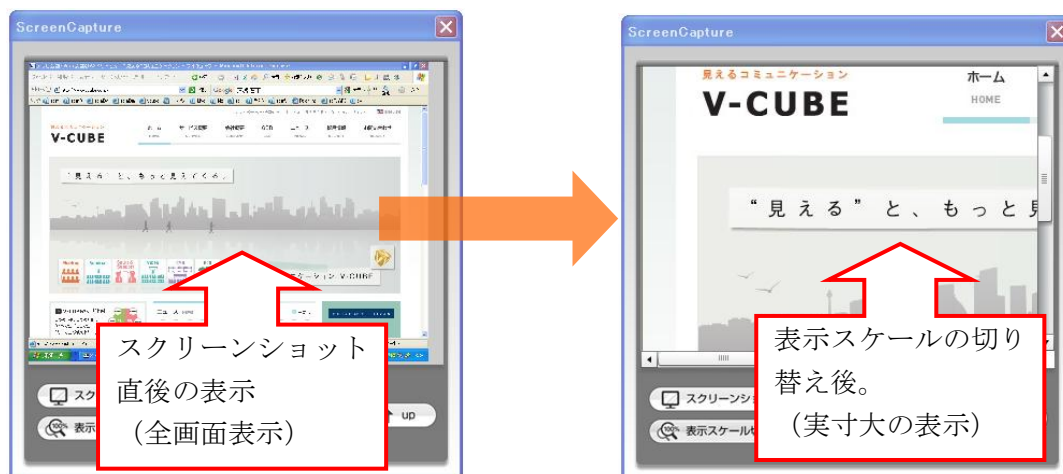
ScreenCapture

見えるコミュニケーション
V-CUBE

"見える"と、もっと見えるくする。

ーション V-CUBE

スクリーンショット直後の表示
（全画面表示）

up

ScreenCapture

見えるコミュニケーション
V-CUBE
ホーム
HOME

"見える"と、もっと見

表示スケールの切り替え後。
（実寸大の表示）

スクリーンシ
表示スケール